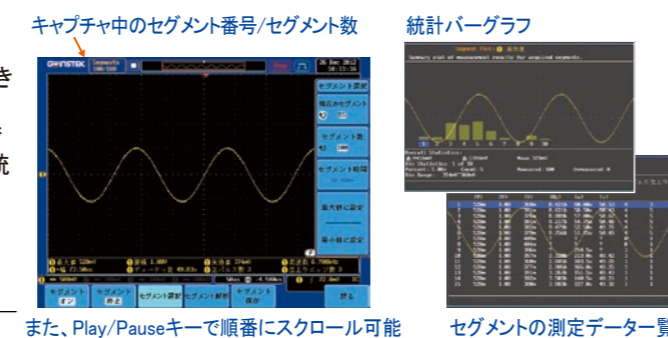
キャプチャ中のセグメント番号/セグメント数

統計バーグラフ

き

統

GW INSTEK

セグメント選択

現在のセグメント

セグメント数

セグメント時間

最大値に設定

最小値に設定

セグメント オン

セグメント 消去

セグメント選択

セグメント解析

セグメント 保存

戻る

また、Play/Pauseキーで順番にスクロール可能

セグメントの測定データー覧

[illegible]